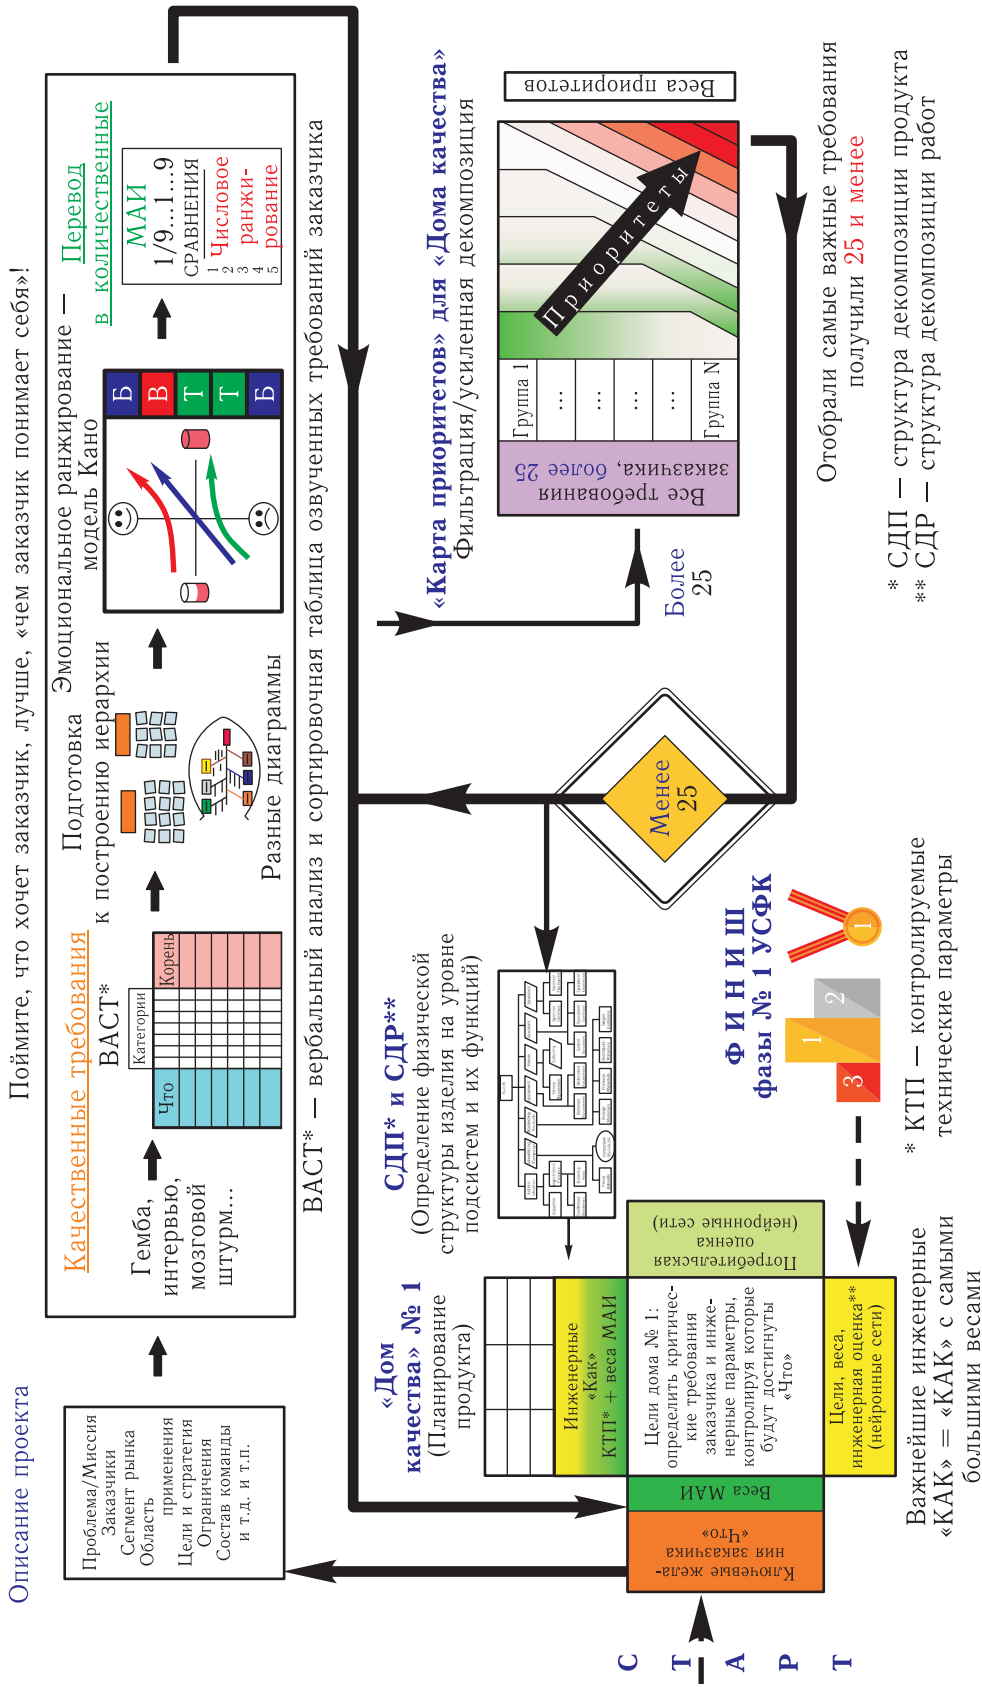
Описание проекта

Проблема/Миссия
Заказчики
Сегмент рынка
Область применения
Цели и стратегия
Ограничения
Состав команды
и т.д. и т.п.

Поймите, что хочет заказчик, лучше, «чем заказчик понимает себя»!

Качественные требования

Гемба, интервью, мозговой штурм...

ВАСТ*

Категории

Что

Корень

Подготовка к построению иерархии

Разные диаграммы

Эмоциональное ранжирование — модель Кано

Б
В
Т
Т
Б

Перевод в количественные

МАИ
1/9...1...9
СРАВНЕНИЯ
1 Числовое
2 ранжи-
3 рование
4
5

ВАСТ* — вербальный анализ и сортировочная таблица озвученных требований заказчика

«Карта приоритетов» для «Дома качества»
Фильтрация/усиленная декомпозиция

Веса приоритетов

Приоритеты

Группа 1
...
...
...
...
Группа N

Все требования заказчика, более 25

Более 25

Менее 25

Отобрали самые важные требования получили 25 и менее

* СДП — структура декомпозиции продукта
** СДР — структура декомпозиции работ

СДП* и СДР**
(Определение физической структуры изделия на уровне подсистем и их функций)

«Дом качества» № 1
(Планирование продукта)

Потребительская оценка (нейронные сети)

Инженерные «Как»
КТП* + веса МАИ

Цели дома № 1: определить критические требования заказчика и инженерные параметры, контролируя которые будут достигнуты «Что»

Цели, веса, инженерная оценка** (нейронные сети)

Веса МАИ

Ключевые желания заказчика «Что»

ФИНИШ фазы № 1 УСФК

1
2
3
1

* КТП — контролируемые технические параметры

Важнейшие инженерные «КАК» = «КАК» с самыми большими весами

С Т А Р Т